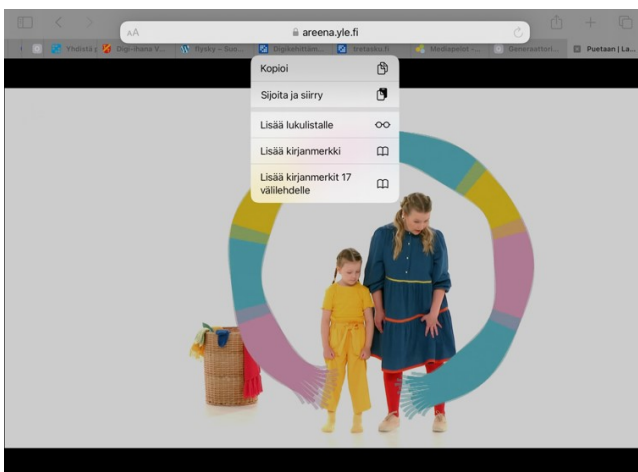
AA
areena.yle.fi

Yhdistä | Digi-ihana V... Yksky – Suo... Digitehtäväm... Itetasku.fi Mediapolut –... Generaattori... Puetaan | La...

Kopioi
Sijoita ja siirry
Lisää lukulistalle
Lisää kirjanmerkki
Lisää kirjanmerkit 17 välilehdelle